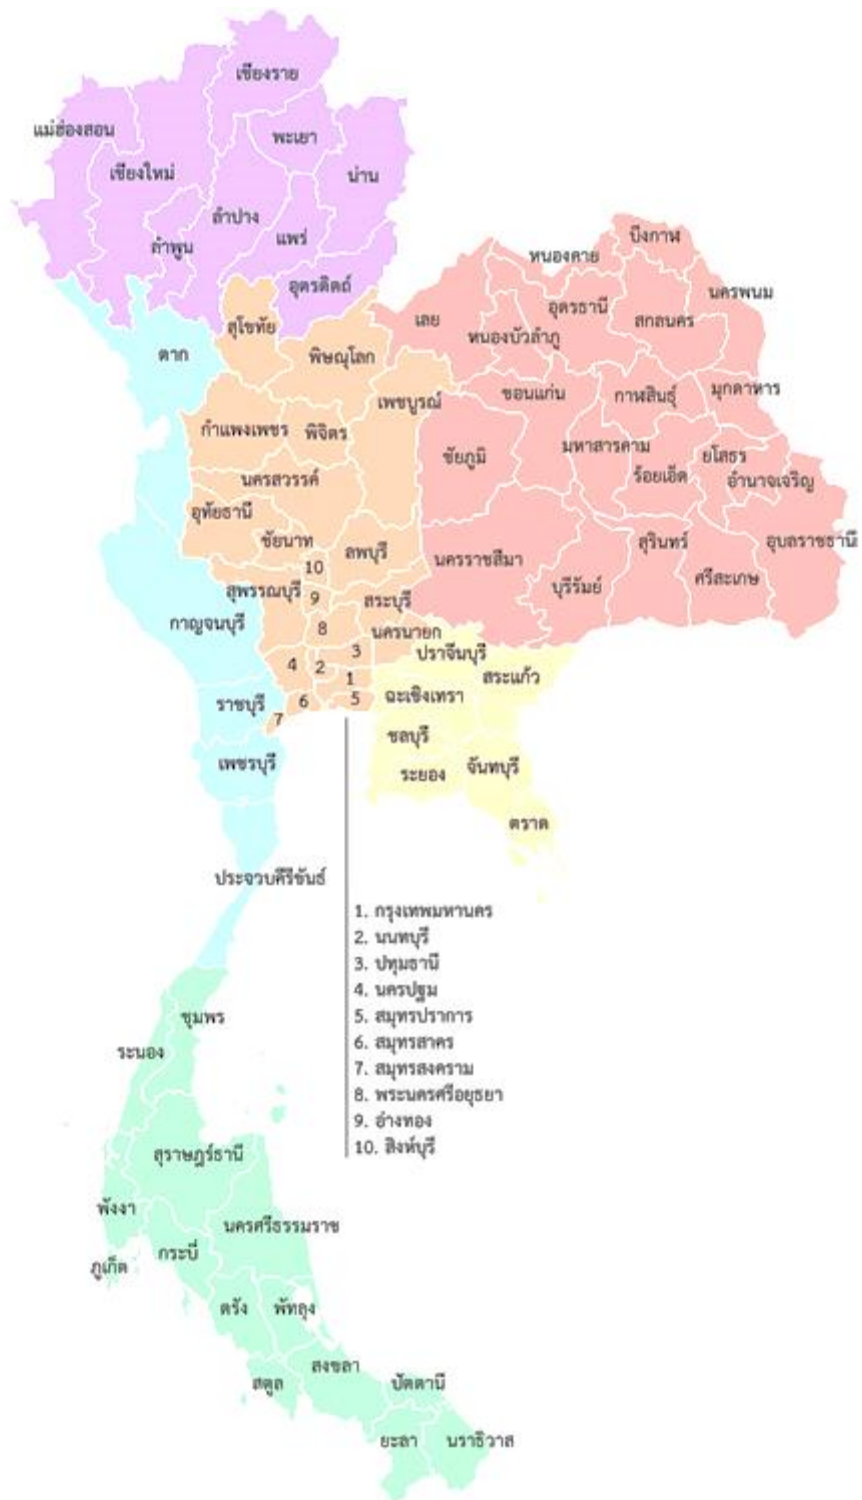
เชียงราย
แม่ฮ่องสอน
พะเยา
เชียงใหม่
น่าน
ลำปาง
ลำพูน
แพร่
อุตรดิตถ์
บึงกาฬ
หนองคาย
นครพนม
อุดรธานี
สกลนคร
เลย
สุโขทัย
หนองบัวลำภู
ตาก
พิษณุโลก
ขอนแก่น
กาฬสินธุ์
มุกดาหาร
เพชบูรณ์
กำแพงเพชร
พิจิตร
ชัยภูมิ
มหาสารคาม
ยโสธร
ร้อยเอ็ด
อำนาจเจริญ
นครสวรรค์
อุทัยธานี
ชัยนาท
ลพบุรี
นครราชสีมา
สุรินทร์
อุบลราชธานี
10
สุพรรณบุรี
9
บุรีรัมย์
ศรีสะเกษ
สระบุรี
กาญจนบุรี
8
นครนายก
3
ปราจีนบุรี
4
2
1
สระแก้ว
ราชบุรี
6
5
ฉะเชิงเทรา
7
ชลบุรี
เพชรบุรี
ระยอง
จันทบุรี
ตราด
ประจวบคีรีขันธ์
1. กรุงเทพมหานคร
2. นนทบุรี
3. ปทุมธานี
4. นครปฐม
5. สมุทรปราการ
6. สมุทรสาคร
7. สมุทรสงคราม
8. พระนครศรีอยุธยา
9. อ่างทอง
10. สิงห์บุรี
ชุมพร
ระนอง
สุราษฎร์ธานี
พังงา
นครศรีธรรมราช
ภูเก็ต
กระบี่
ตรัง
พัทลุง
สงขลา
สตูล
ปัตตานี
ยะลา
นราธิวาส